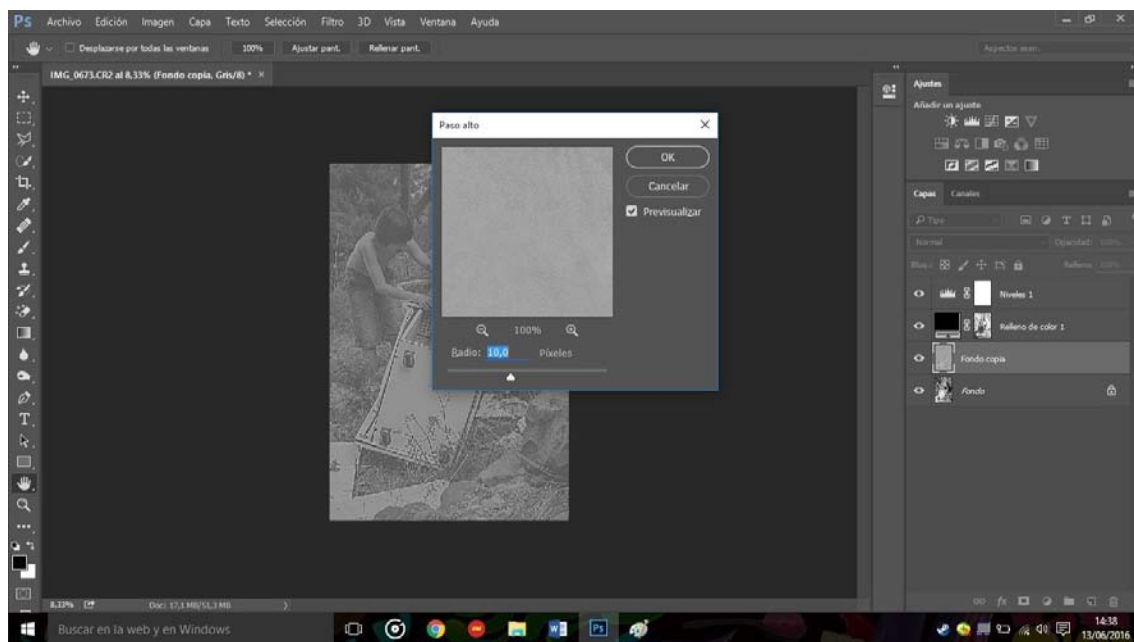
Ps Archivo Edición Imagen Capa Texto Selección Filtro 3D Vista Ventana Ayuda

Desplazarse por todas las ventanas 100% Ajustar pant. Rellenar pant.

Aspectos esen.

IMG_0673.CR2 al 8,33% (Fondo copia, Gris/8) * ×

Paso alto ×

OK

Cancelar

Previsualizar

100%

Radio: 10,0 Píxeles

Ajustes

Añadir un ajuste

Capas Canales

Tipo

Normal Opacidad: 100%

Bloq.: Relleno: 100%

Niveles 1

Relleno de color 1

Fondo copia

Fondo

8,33% Doc: 17,1 MB/51,3 MB

Buscar en la web y en Windows

14:38
13/06/2016